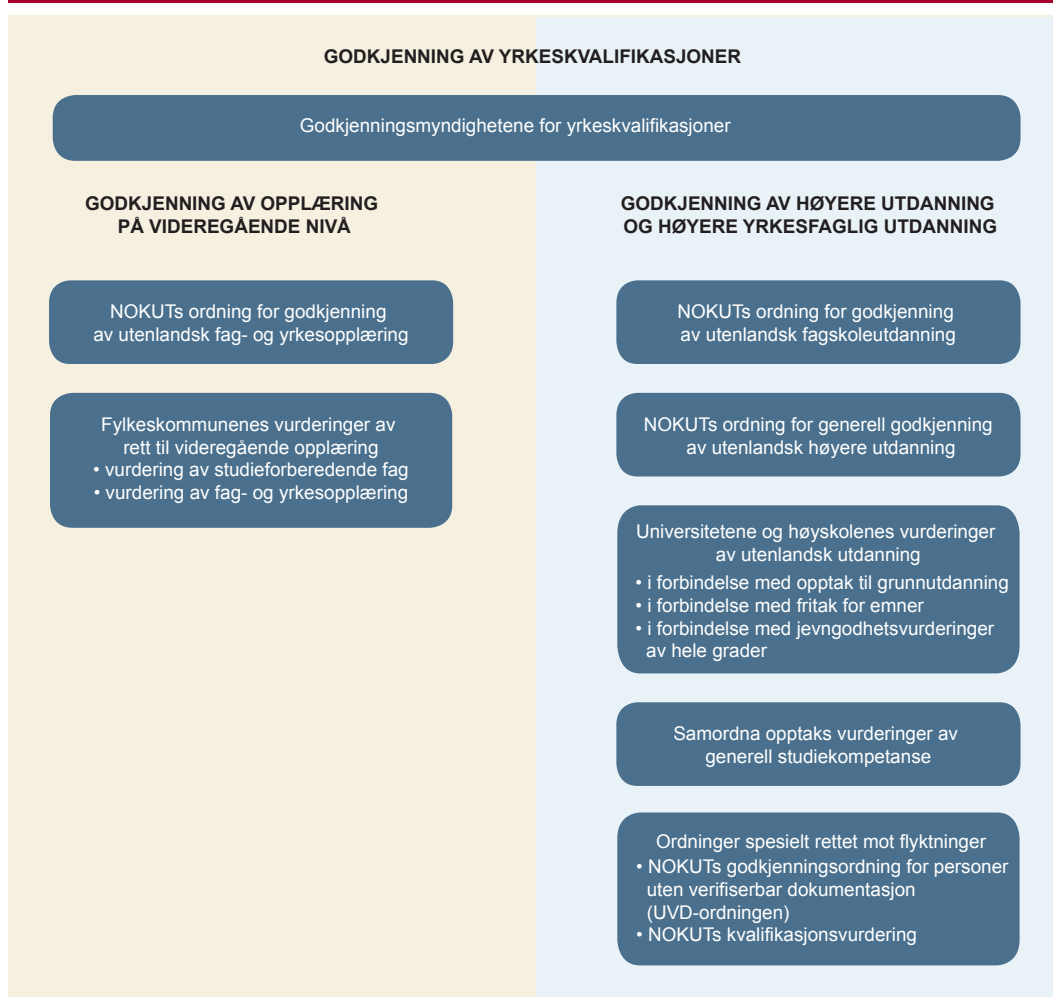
GODKJENNING AV YRKESKVALIFIKASJONER

Godkjenningsmyndighetene for yrkeskvalifikasjoner

GODKJENNING AV OPPLÆRING PÅ VIDEREGÅENDE NIVÅ

NOKUTs ordning for godkjenning av utenlandsk fag- og yrkesopplæring

Fylkeskommunenes vurderinger av rett til videregående opplæring
• vurdering av studieforberedende fag
• vurdering av fag- og yrkesopplæring

GODKJENNING AV HØYERE UTDANNING OG HØYERE YRKESFAGLIG UTDANNING

NOKUTs ordning for godkjenning av utenlandsk fagskoleutdanning

NOKUTs ordning for generell godkjenning av utenlandsk høyere utdanning

Universitetene og høyskolenes vurderinger av utenlandsk utdanning
• i forbindelse med opptak til grunnutdanning
• i forbindelse med fritak for emner
• i forbindelse med jevngodhetsvurderinger av hele grader

Samordna opptaks vurderinger av generell studiekompetanse

Ordninger spesielt rettet mot flyktninger
• NOKUTs godkjenningsordning for personer uten verifiserbar dokumentasjon (UVD-ordningen)
• NOKUTs kvalifikasjonsvurdering